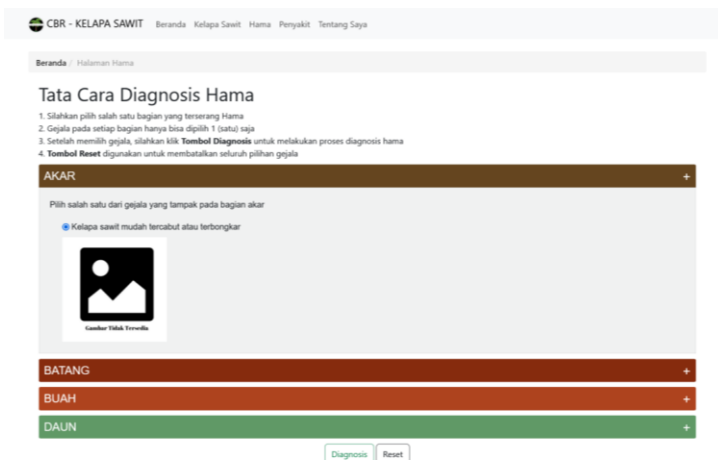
CBR - KELAPA SAWIT Beranda Kelapa Sawit Hama Penyakit Tentang Saya

Beranda / Halaman Hama

Tata Cara Diagnosis Hama

1. Silahkan pilih salah satu bagian yang terserang Hama
2. Gejala pada setiap bagian hanya bisa dipilih 1 (satu) saja
3. Setelah memilih gejala, silahkan klik **Tombol Diagnosis** untuk melakukan proses diagnosis hama
4. **Tombol Reset** digunakan untuk membatalkan seluruh pilihan gejala

AKAR +

Pilih salah satu dari gejala yang tampak pada bagian akar

Kelapa sawit mudah tercabut atau terbongkar

Gambar Tidak Tersedia

BATANG +

BUAH +

DAUN +

Diagnosis Reset